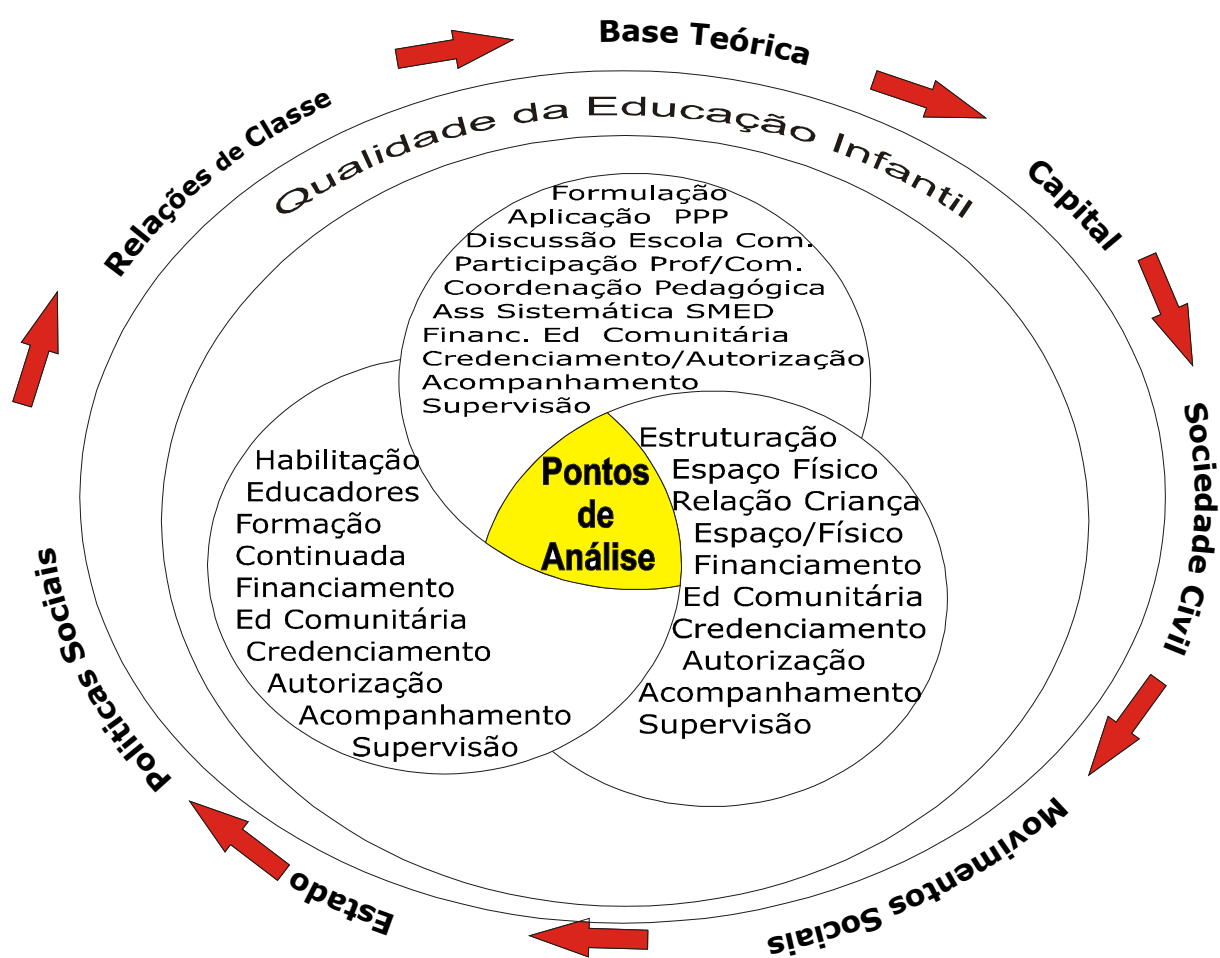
Base Teórica

Capital

Sociedade Civil

Movimentos Sociais

Estado

Políticas Sociais

Relações de Classe

Qualidade da Educação Infantil

Formulação
Aplicação PPP
Discussão Escola Com.
Participação Prof/Com.
Coordenação Pedagógica
Ass Sistemática SMED
Financ. Ed Comunitária
Credenciamento/Autorização
Acompanhamento
Supervisão

Habilitação
Educadores
Formação
Continuada
Financiamento
Ed Comunitária
Credenciamento
Autorização
Acompanhamento
Supervisão

Pontos de Análise

Estruturação
Espaço Físico
Relação Criança
Espaço/Físico
Financiamento
Ed Comunitária
Credenciamento
Autorização
Acompanhamento
Supervisão